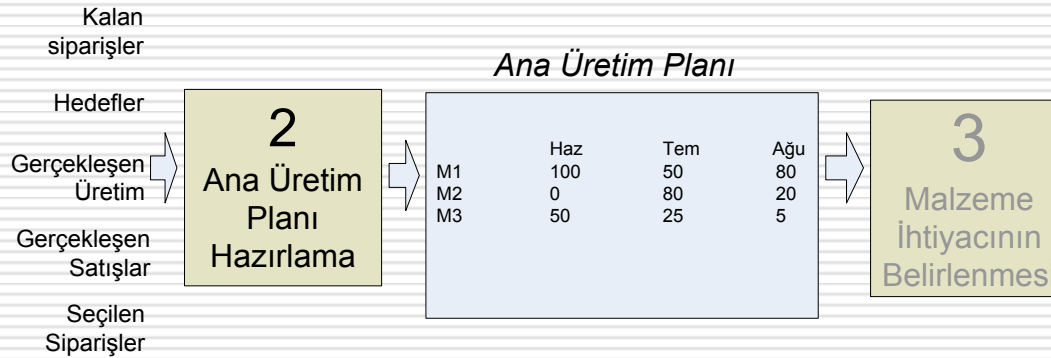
Kalan siparişler

Hedefler

Gerçekleşen Üretim

Gerçekleşen Satışlar

Seçilen Siparişler

2
Ana Üretim Planı Hazırlama

Ana Üretim Planı

|  | Haz | Tem | Ağu |
|---|---|---|---|
| M1 | 100 | 50 | 80 |
| M2 | 0 | 80 | 20 |
| M3 | 50 | 25 | 5 |

3
Malzeme İhtiyacının Belirlenmes